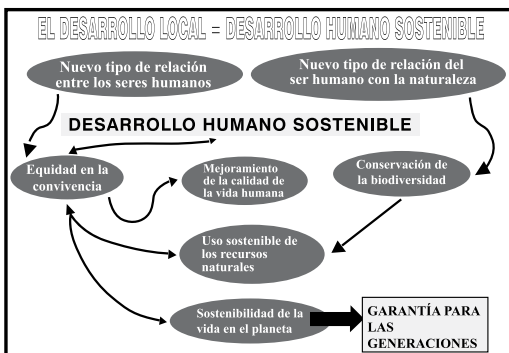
EL DESARROLLO LOCAL = DESARROLLO HUMANO SOSTENIBLE

Nuevo tipo de relación entre los seres humanos

Nuevo tipo de relación del ser humano con la naturaleza

DESARROLLO HUMANO SOSTENIBLE

Equidad en la convivencia

Mejoramiento de la calidad de la vida humana

Conservación de la biodiversidad

Uso sostenible de los recursos naturales

Sostenibilidad de la vida en el planeta

GARANTÍA PARA LAS GENERACIONES